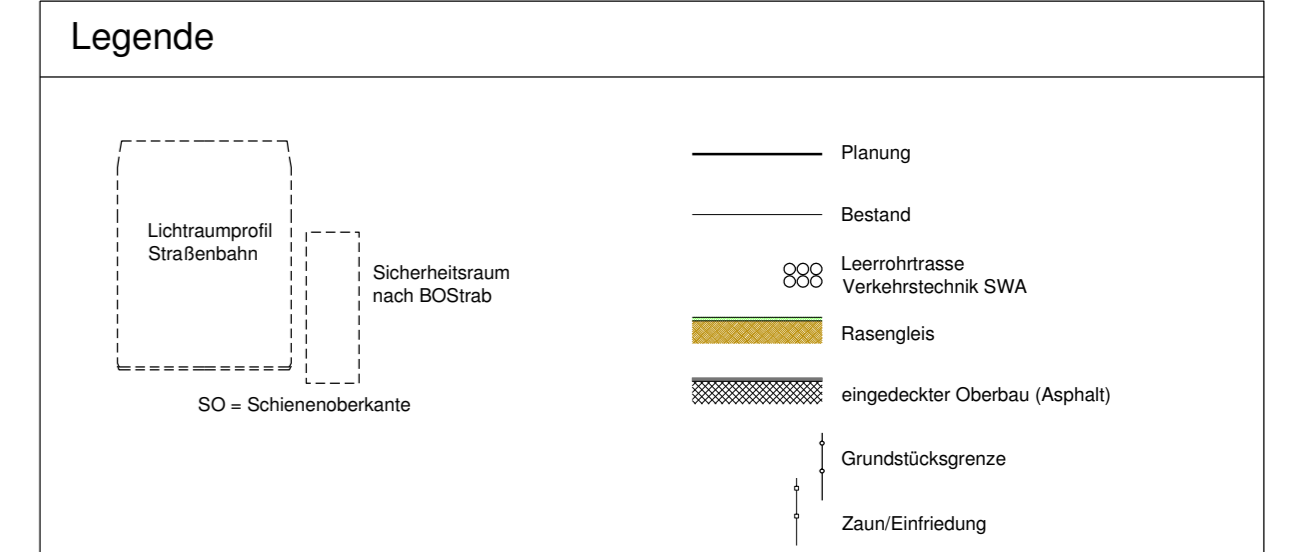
Legende

Lichtraumprofil Straßenbahn

Sicherheitsraum nach BOStrab

SO = Schienenoberkante

Planung

Bestand

Leerrohrtrasse Verkehrstechnik SWA

Rasengleis

eingedeckter Oberbau (Asphalt)

Grundstücksgrenze

Zaun/Einfriedung